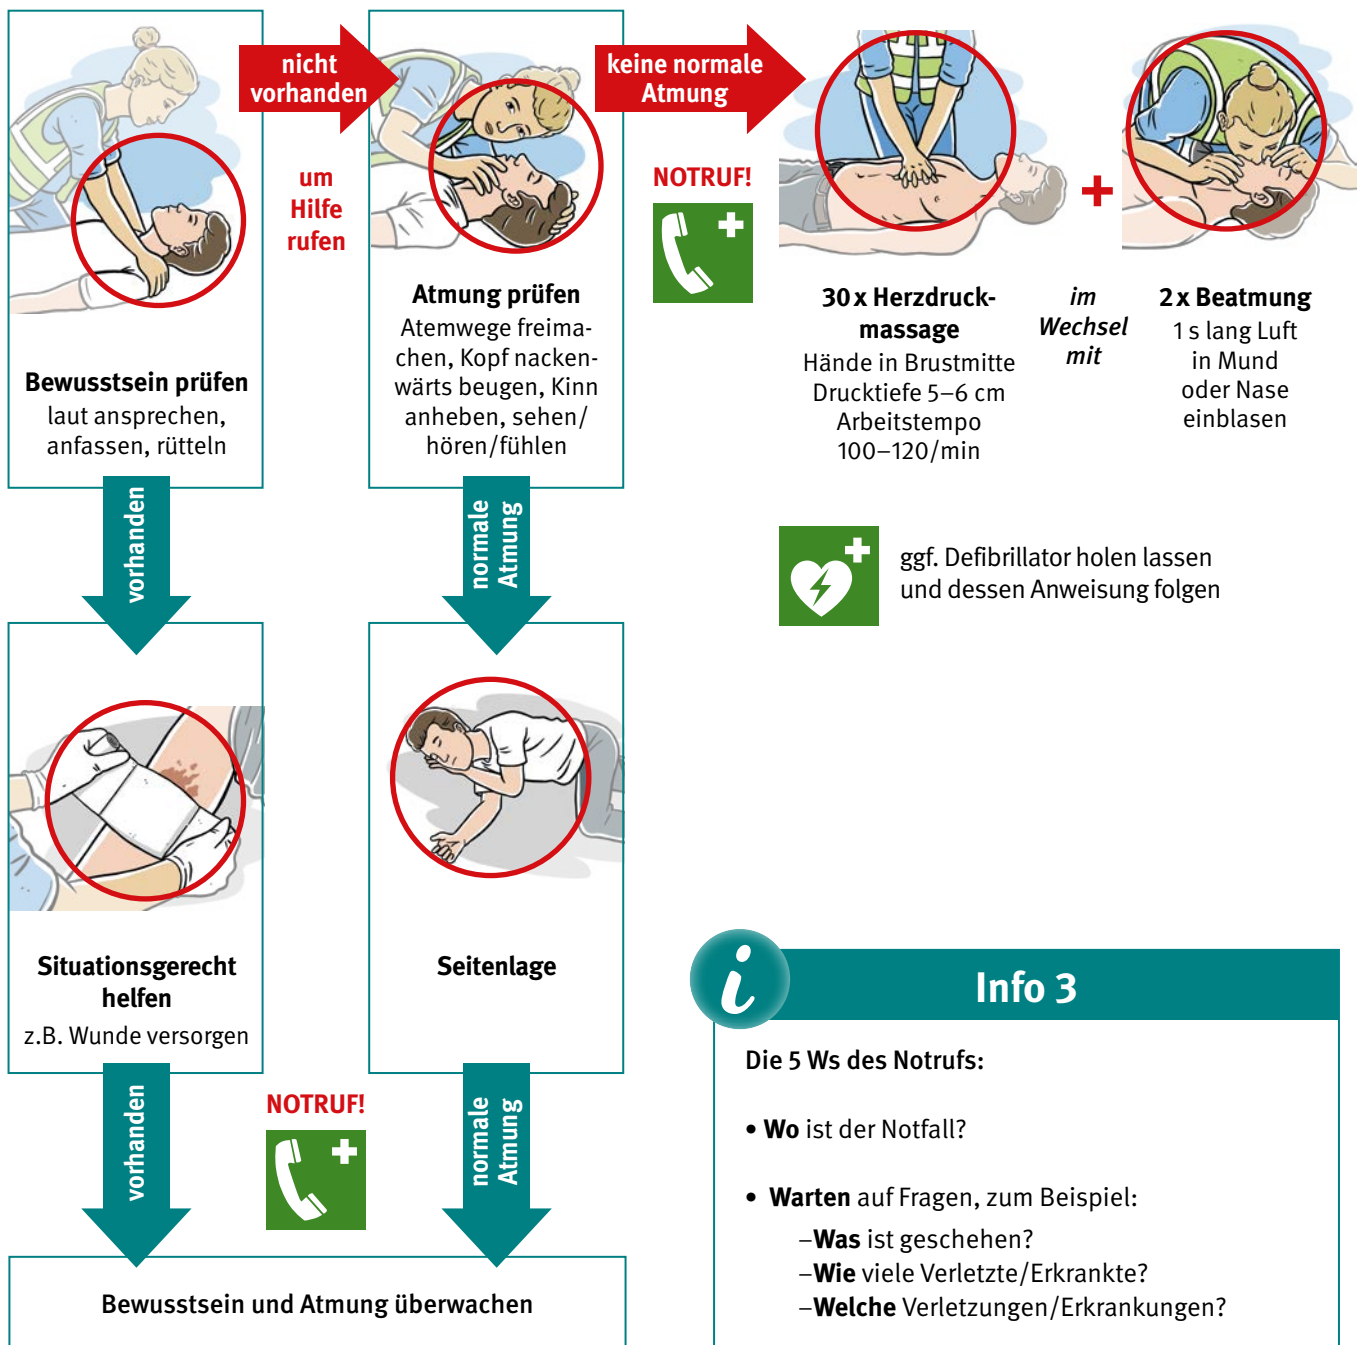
**Bewusstsein prüfen**
laut ansprechen, anfassen, rütteln

nicht vorhanden

um Hilfe rufen

**Atmung prüfen**
Atemwege freimachen, Kopf nackenwärts beugen, Kinn anheben, sehen/hören/fühlen

keine normale Atmung

NOTRUF!

**30 x Herzdruckmassage**
Hände in Brustmitte
Drucktiefe 5–6 cm
Arbeitstempo 100–120/min

+

*im Wechsel mit*

**2 x Beatmung**
1 s lang Luft in Mund oder Nase einblasen

ggf. Defibrillator holen lassen und dessen Anweisung folgen

vorhanden

normale Atmung

**Situationsgerecht helfen**
z.B. Wunde versorgen

**Seitenlage**

vorhanden

NOTRUF!

normale Atmung

**Bewusstsein und Atmung überwachen**

i

Info 3

**Die 5 Ws des Notrufs:**

• **Wo** ist der Notfall?

• **Warten** auf Fragen, zum Beispiel:
–**Was** ist geschehen?
–**Wie** viele Verletzte/Erkrankte?
–**Welche** Verletzungen/Erkrankungen?